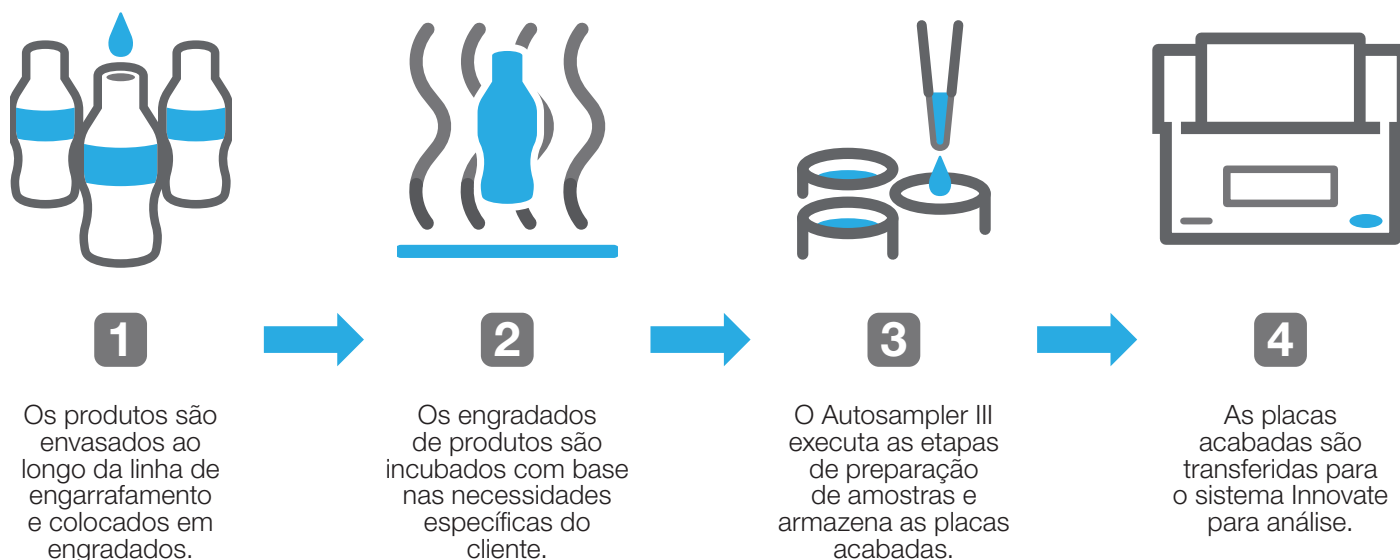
1

Os produtos são envasados ao longo da linha de engarrafamento e colocados em engradados.

2

Os engradados de produtos são incubados com base nas necessidades específicas do cliente.

3

O Autosampler III executa as etapas de preparação de amostras e armazena as placas acabadas.

4

As placas acabadas são transferidas para o sistema Innovate para análise.